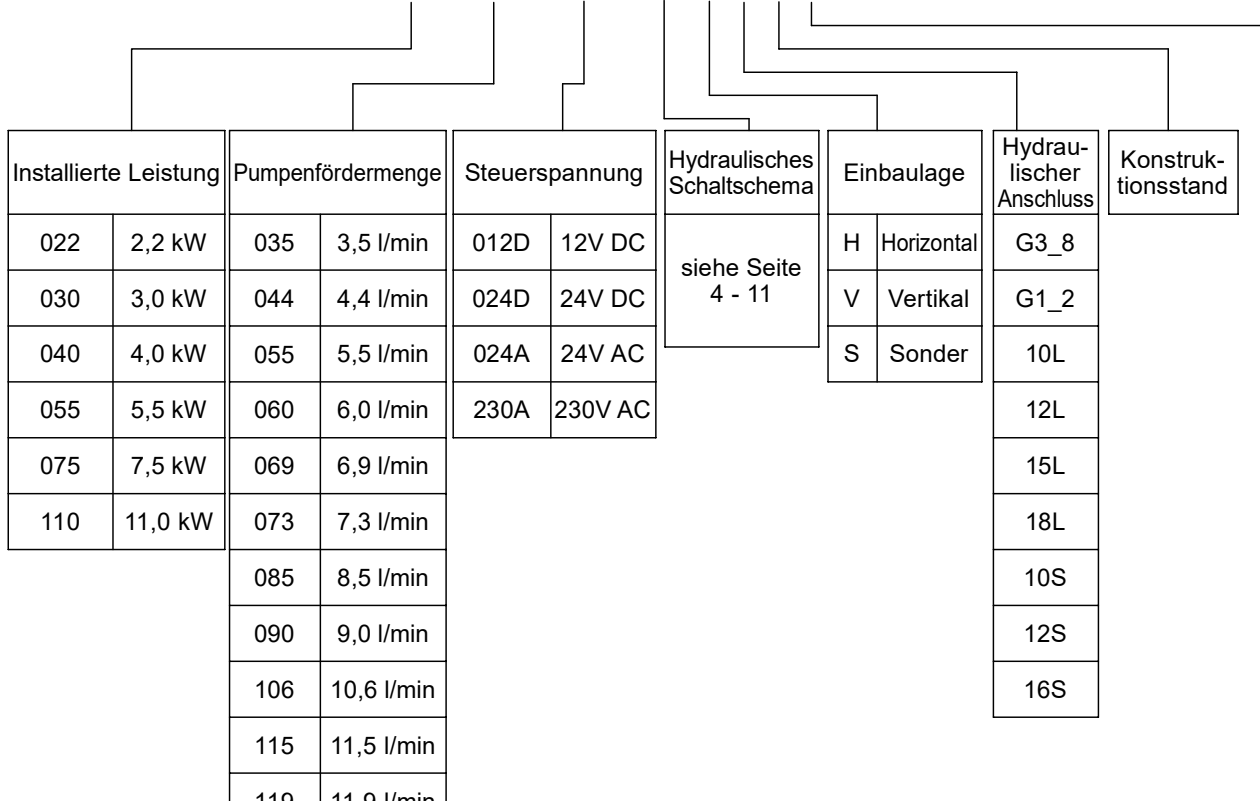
| Installierte Leistung | |
|---|---|
| 022 | 2,2 kW |
| 030 | 3,0 kW |
| 040 | 4,0 kW |
| 055 | 5,5 kW |
| 075 | 7,5 kW |
| 110 | 11,0 kW |

| Pumpenfördermenge | |
|---|---|
| 035 | 3,5 l/min |
| 044 | 4,4 l/min |
| 055 | 5,5 l/min |
| 060 | 6,0 l/min |
| 069 | 6,9 l/min |
| 073 | 7,3 l/min |
| 085 | 8,5 l/min |
| 090 | 9,0 l/min |
| 106 | 10,6 l/min |
| 115 | 11,5 l/min |
| 119 | 11,9 l/min |

| Steuerspannung | |
|---|---|
| 012D | 12V DC |
| 024D | 24V DC |
| 024A | 24V AC |
| 230A | 230V AC |

| Hydraulisches Schaltschema |
|---|
| siehe Seite 4 - 11 |

| Einbaulage | |
|---|---|
| H | Horizontal |
| V | Vertikal |
| S | Sonder |

| Hydraulischer Anschluss |
|---|
| G3_8 |
| G1_2 |
| 10L |
| 12L |
| 15L |
| 18L |
| 10S |
| 12S |
| 16S |

Konstruktionsstand